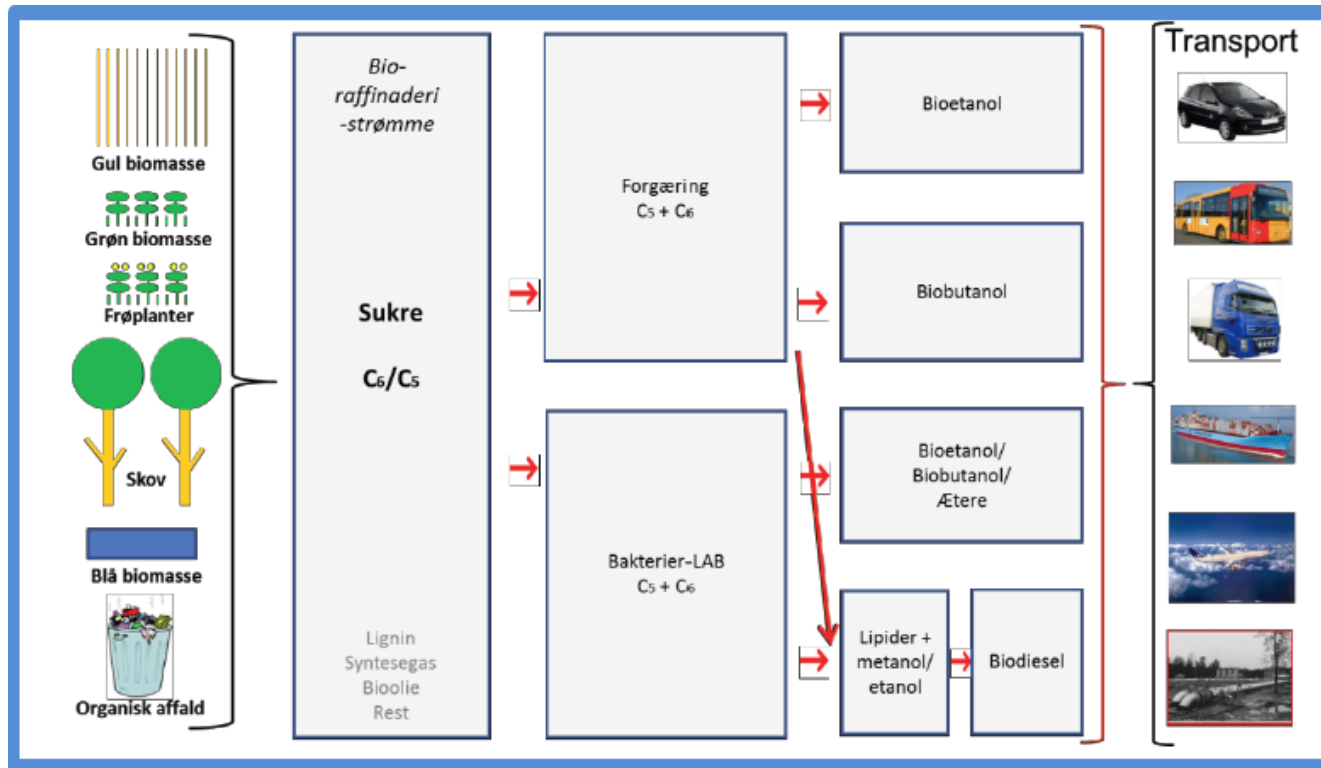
Gul biomasse

Grøn biomasse

Frøplanter

Skov

Blå biomasse

Organisk affald

Bio-raffinaderi-strømme

Sukre

$C_6/C_5$

Lignin
Syntesegas
Bioolie
Rest

Forgæring
$C_5 + C_6$

Bakterier-LAB
$C_5 + C_6$

Bioetanol

Biobutanol

Bioetanol/
Biobutanol/
Ætere

Lipider + metanol/ etanol

Biodiesel

Transport